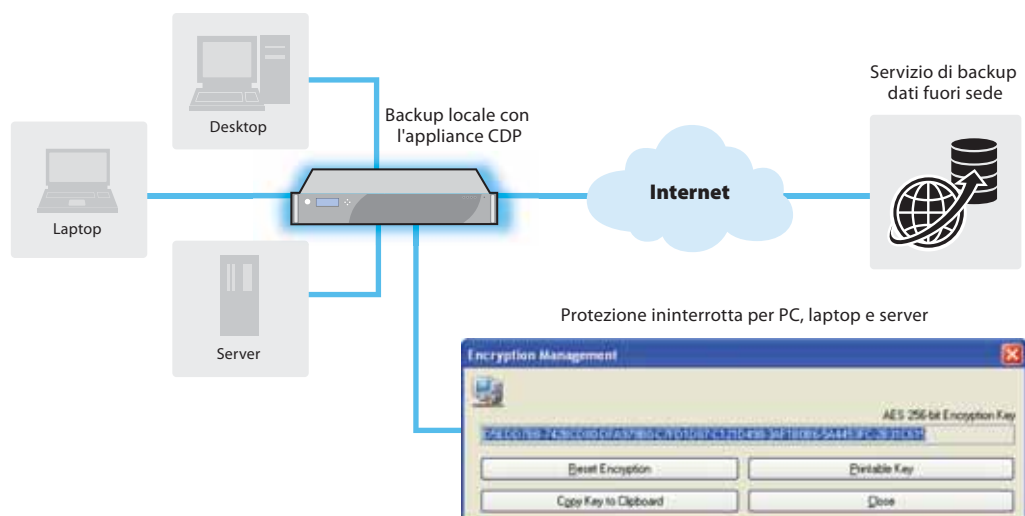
Desktop

Laptop

Server

Backup locale con l'appliance CDP

Internet

Servizio di backup dati fuori sede

Protezione ininterrotta per PC, laptop e server

Encryption Management

AES 256-bit Encryption Key

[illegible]

Reset Encryption

Printable Key

Copy Key to Clipboard

Close